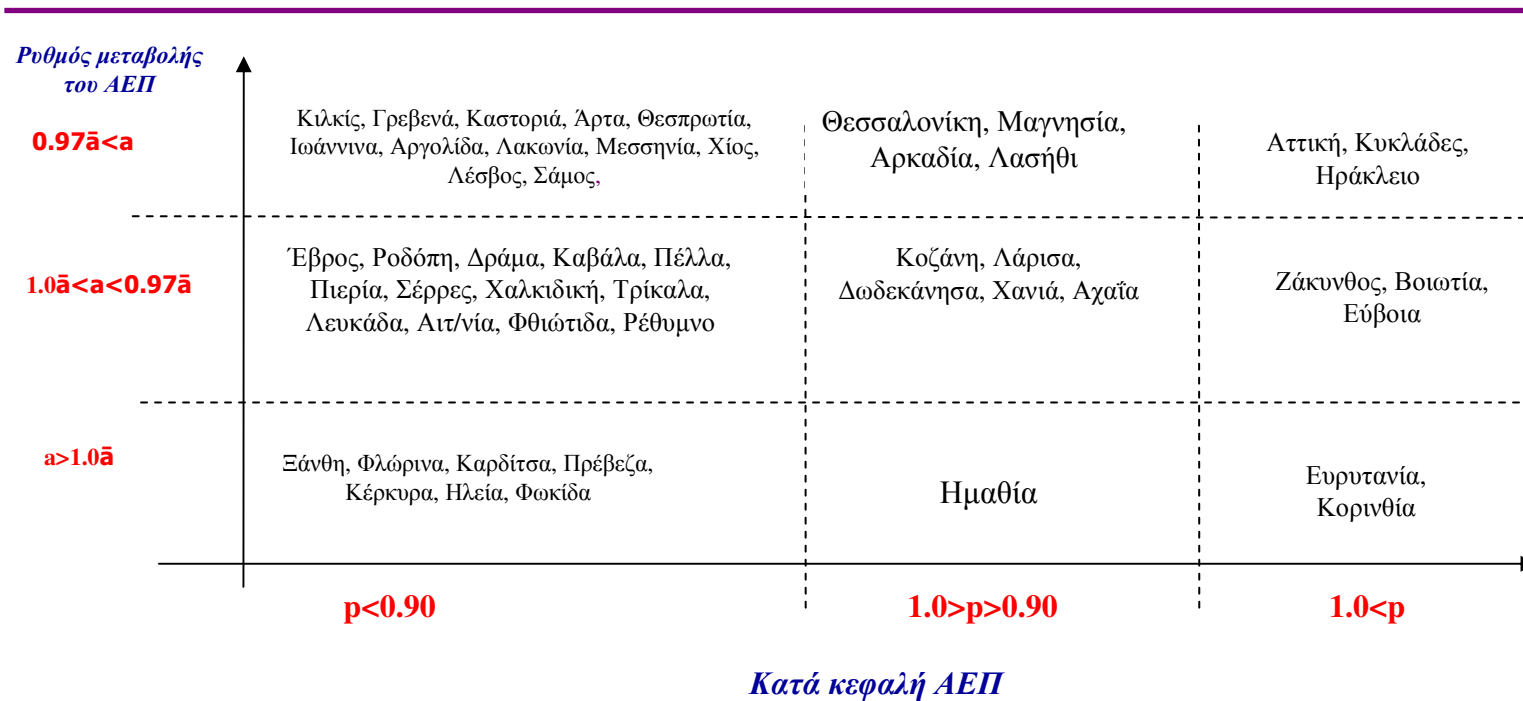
Ρυθμός μεταβολής του ΑΕΠ

0.97ā<a

Κιλκίς, Γρεβενά, Καστοριά, Άρτα, Θεσπρωτία, Ιωάννινα, Αργολίδα, Λακωνία, Μεσσηνία, Χίος, Λέσβος, Σάμος,

Θεσσαλονίκη, Μαγνησία, Αρκαδία, Λασήθι

Αττική, Κυκλάδες, Ηράκλειο

1.0ā<a<0.97ā

Έβρος, Ροδόπη, Δράμα, Καβάλα, Πέλλα, Πιερία, Σέρρες, Χαλκιδική, Τρίκαλα, Λευκάδα, Αιτ/νία, Φθιώτιδα, Ρέθυμνο

Κοζάνη, Λάρισα, Δωδεκάνησα, Χανιά, Αχαΐα

Ζάκυνθος, Βοιωτία, Εύβοια

a>1.0ā

Ξάνθη, Φλώρινα, Καρδίτσα, Πρέβεζα, Κέρκυρα, Ηλεία, Φωκίδα

Ημαθία

Ευρυτανία, Κορινθία

p<0.90

1.0>p>0.90

1.0<p

Κατά κεφαλή ΑΕΠ